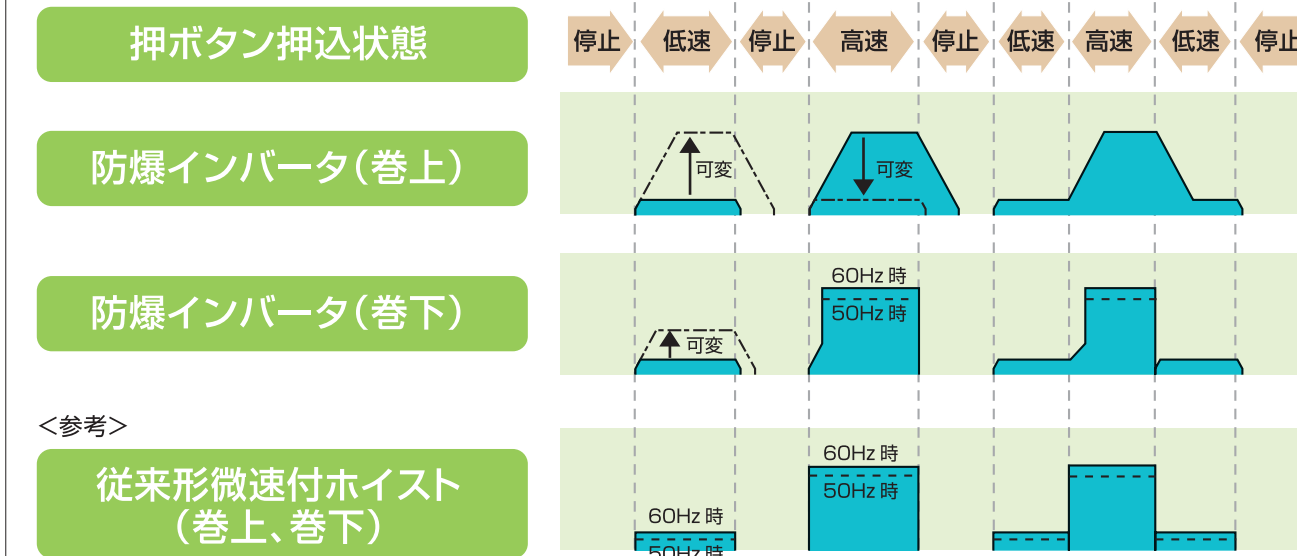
押ボタン押込状態

停止 低速 停止 高速 停止 低速 高速 低速 停止

防爆インバータ(巻上)

可変

可変

防爆インバータ(巻下)

60Hz 時

50Hz 時

可変

<参考>

従来形微速付ホイスト (巻上、巻下)

60Hz 時

50Hz 時

60Hz 時

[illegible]